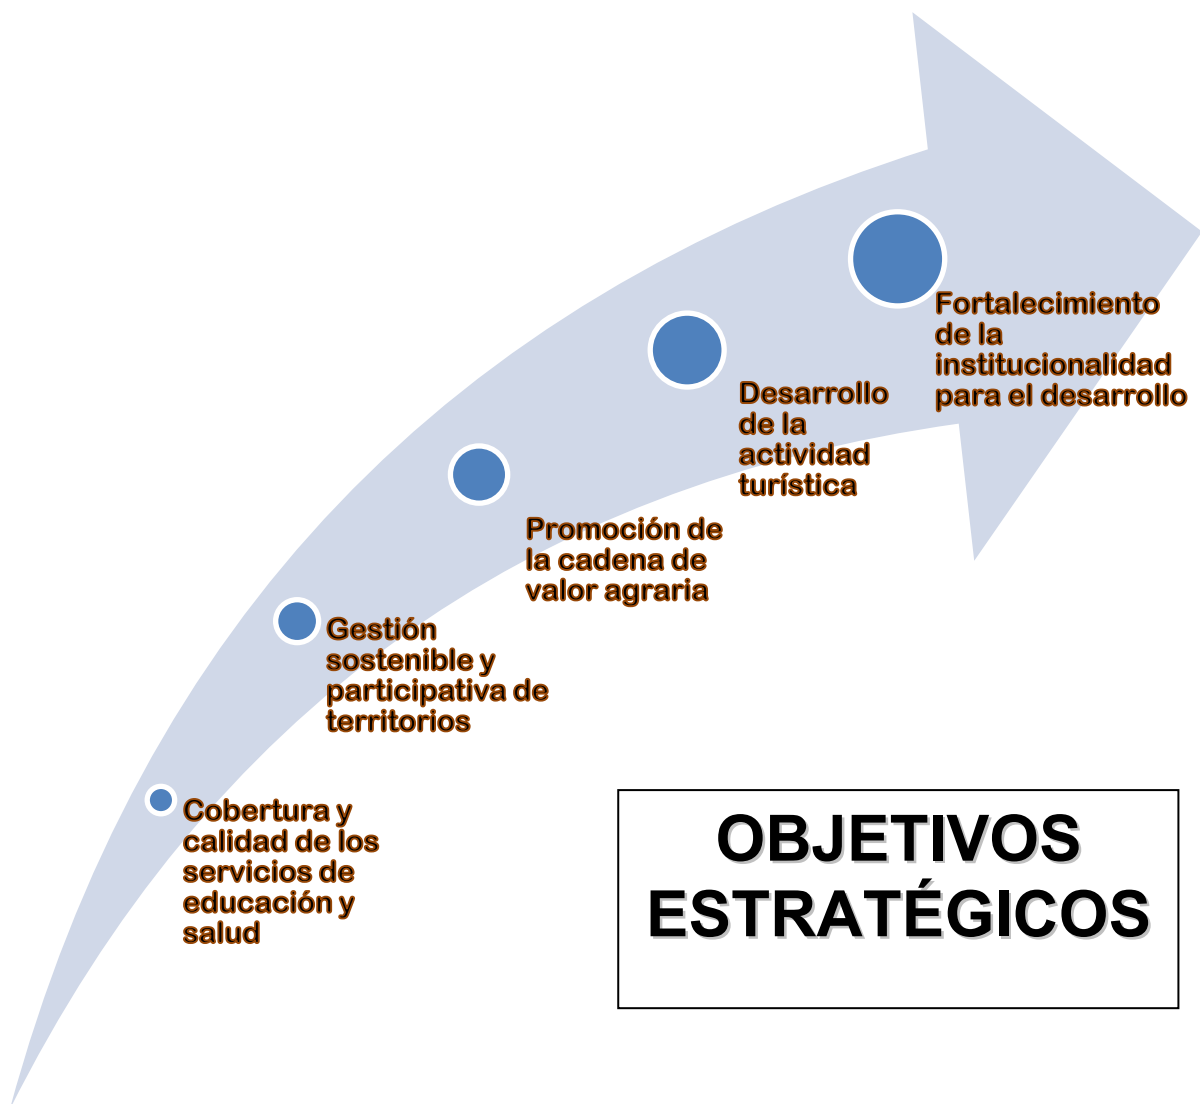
Fortalecimiento de la institucionalidad para el desarrollo

Desarrollo de la actividad turística

Promoción de la cadena de valor agraria

Gestión sostenible y participativa de territorios

Cobertura y calidad de los servicios de educación y salud

OBJETIVOS ESTRATÉGICOS